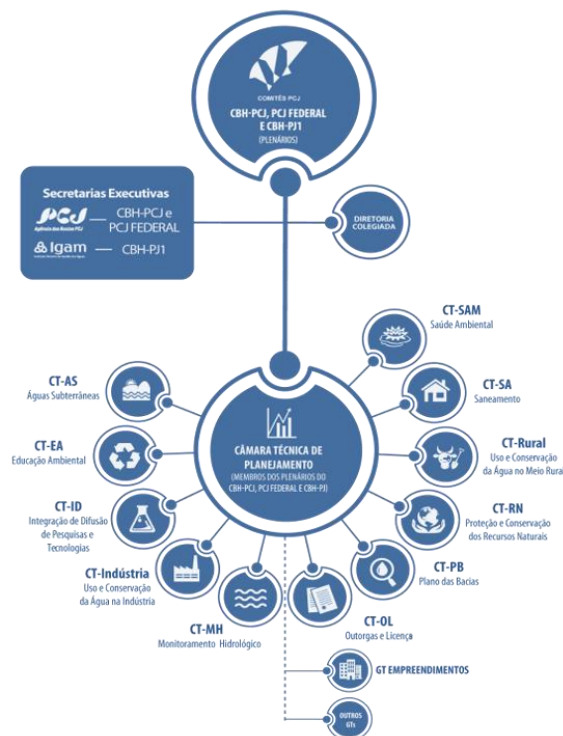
COMITÊS PCJ
CBH-PCJ, PCJ FEDERAL E CBH-PJ1
(PLENÁRIOS)

Secretarias Executivas
PCJ Agência das Bacias PCJ — CBH-PCJ e PCJ FEDERAL
Igam — CBH-PJ1

DIRETORIA COLEGIADA

CT-SAM
Saúde Ambiental

CT-SA
Saneamento

CT-AS
Águas Subterrâneas

CT-EA
Educação Ambiental

CÂMARA TÉCNICA DE PLANEJAMENTO
(MEMBROS DOS PLENÁRIOS DO CBH-PCJ, PCJ FEDERAL E CBH-PJ)

CT-Rural
Uso e Conservação da Água no Meio Rural

CT-ID
Integração de Difusão de Pesquisas e Tecnologias

CT-RN
Proteção e Conservação dos Recursos Naturais

CT-PB
Plano das Bacias

CT-Indústria
Uso e Conservação da Água na Indústria

CT-MH
Monitoramento Hidrológico

CT-OL
Outorgas e Licença

GT EMPREENDIMENTOS

OUTROS GTs